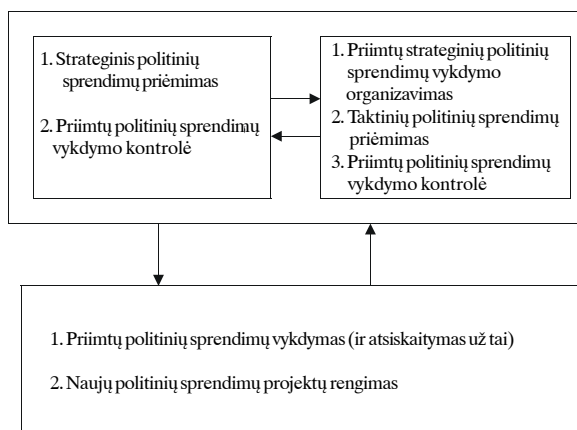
1. Strateginis politinių sprendimų priėmimas

2. Priimtų politinių sprendimų vykdymo kontrolė

1. Priimtų strateginių politinių sprendimų vykdymo organizavimas

2. Taktinių politinių sprendimų priėmimas

3. Priimtų politinių sprendimų vykdymo kontrolė

1. Priimtų politinių sprendimų vykdymas (ir atsiskaitymas už tai)

2. Naujų politinių sprendimų projektų rengimas